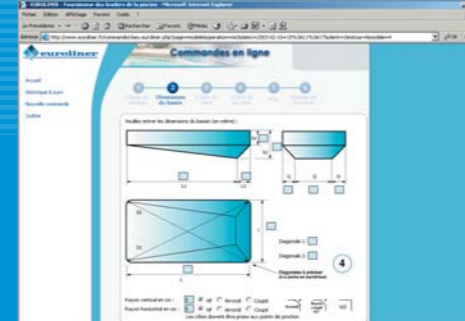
EUROLINER - Fournisseur des liners de la piscine - Microsoft Internet Explorer

Fichier Edition Affichage Favoris Outils ?

Précédente · Rechercher Favoris Média

Adresse http://www.euroliner.fr/commandes/aac.euroliner.php?page=modele&operation=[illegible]

euroliner

Commandes en ligne

Accueil

Historique à suivi

Nouvelle commande

Quitter

1 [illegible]

2 Dimensions du bassin

3 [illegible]

4 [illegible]

5 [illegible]

6 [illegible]

Veuillez entrer les dimensions du bassin (en mètre) :

L1

L2

Diagonale 1

Diagonale 2

4

Rayon vertical en cm :

Rayon horizontal en cm :

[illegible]